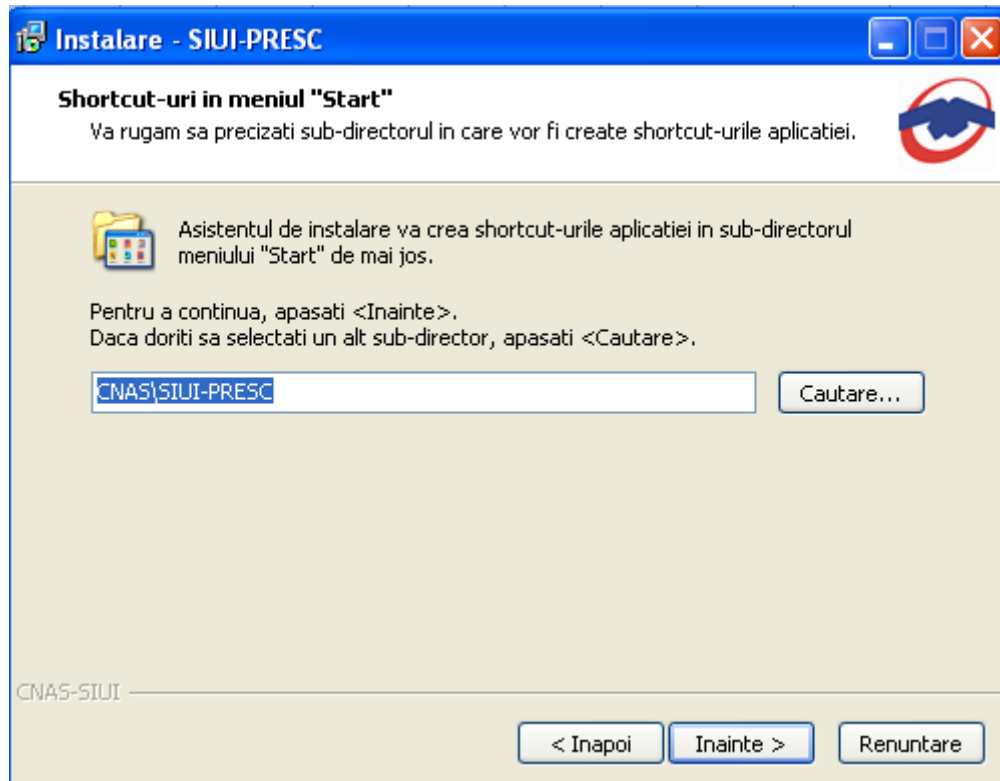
Instalare - SIUI-PRESC

Shortcut-uri in meniul "Start"
Va rugam sa precizati sub-directorul in care vor fi create shortcut-urile aplicatiei.

Asistentul de instalare va crea shortcut-urile aplicatiei in sub-directorul meniului "Start" de mai jos.

Pentru a continua, apasati <Inainte>.
Daca doriti sa selectati un alt sub-director, apasati <Cautare>.

CNAS\SIUI-PRESC

Cautare...

CNAS-SIUI

< Inapoi

Inainte >

Renuntare